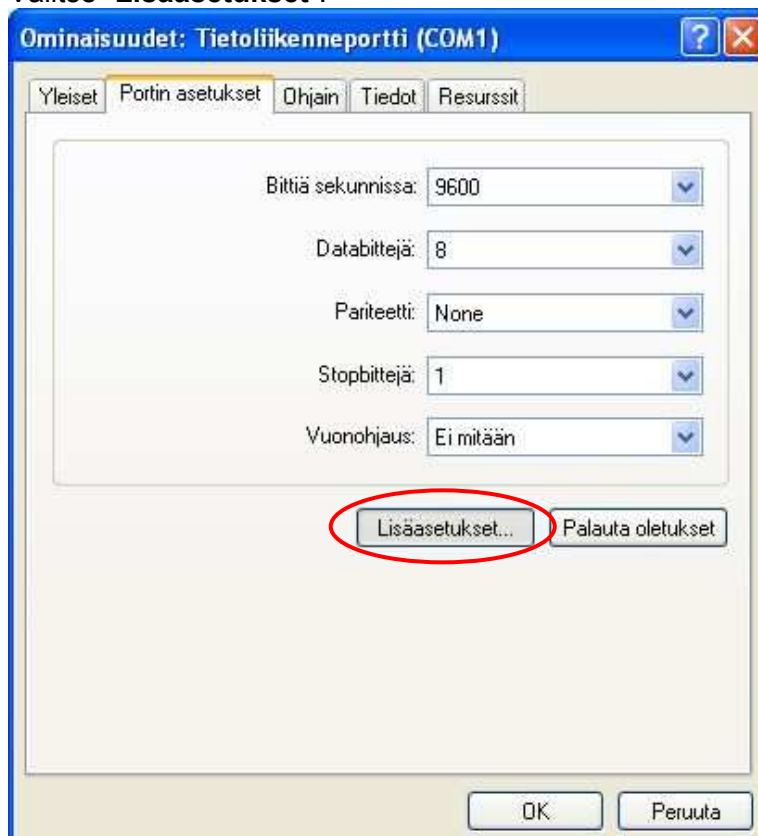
Ominaisuudet: Tietoliikenneportti (COM1)

Yleiset | Portin asetukset | Ohjain | Tiedot | Resurssit

Bittiä sekunnissa: 9600

Databittejä: 8

Pariteetti: None

Stopbittejä: 1

Vuonohjaus: Ei mitään

Lisäasetukset... | Palauta oletukset

OK | Peruuta